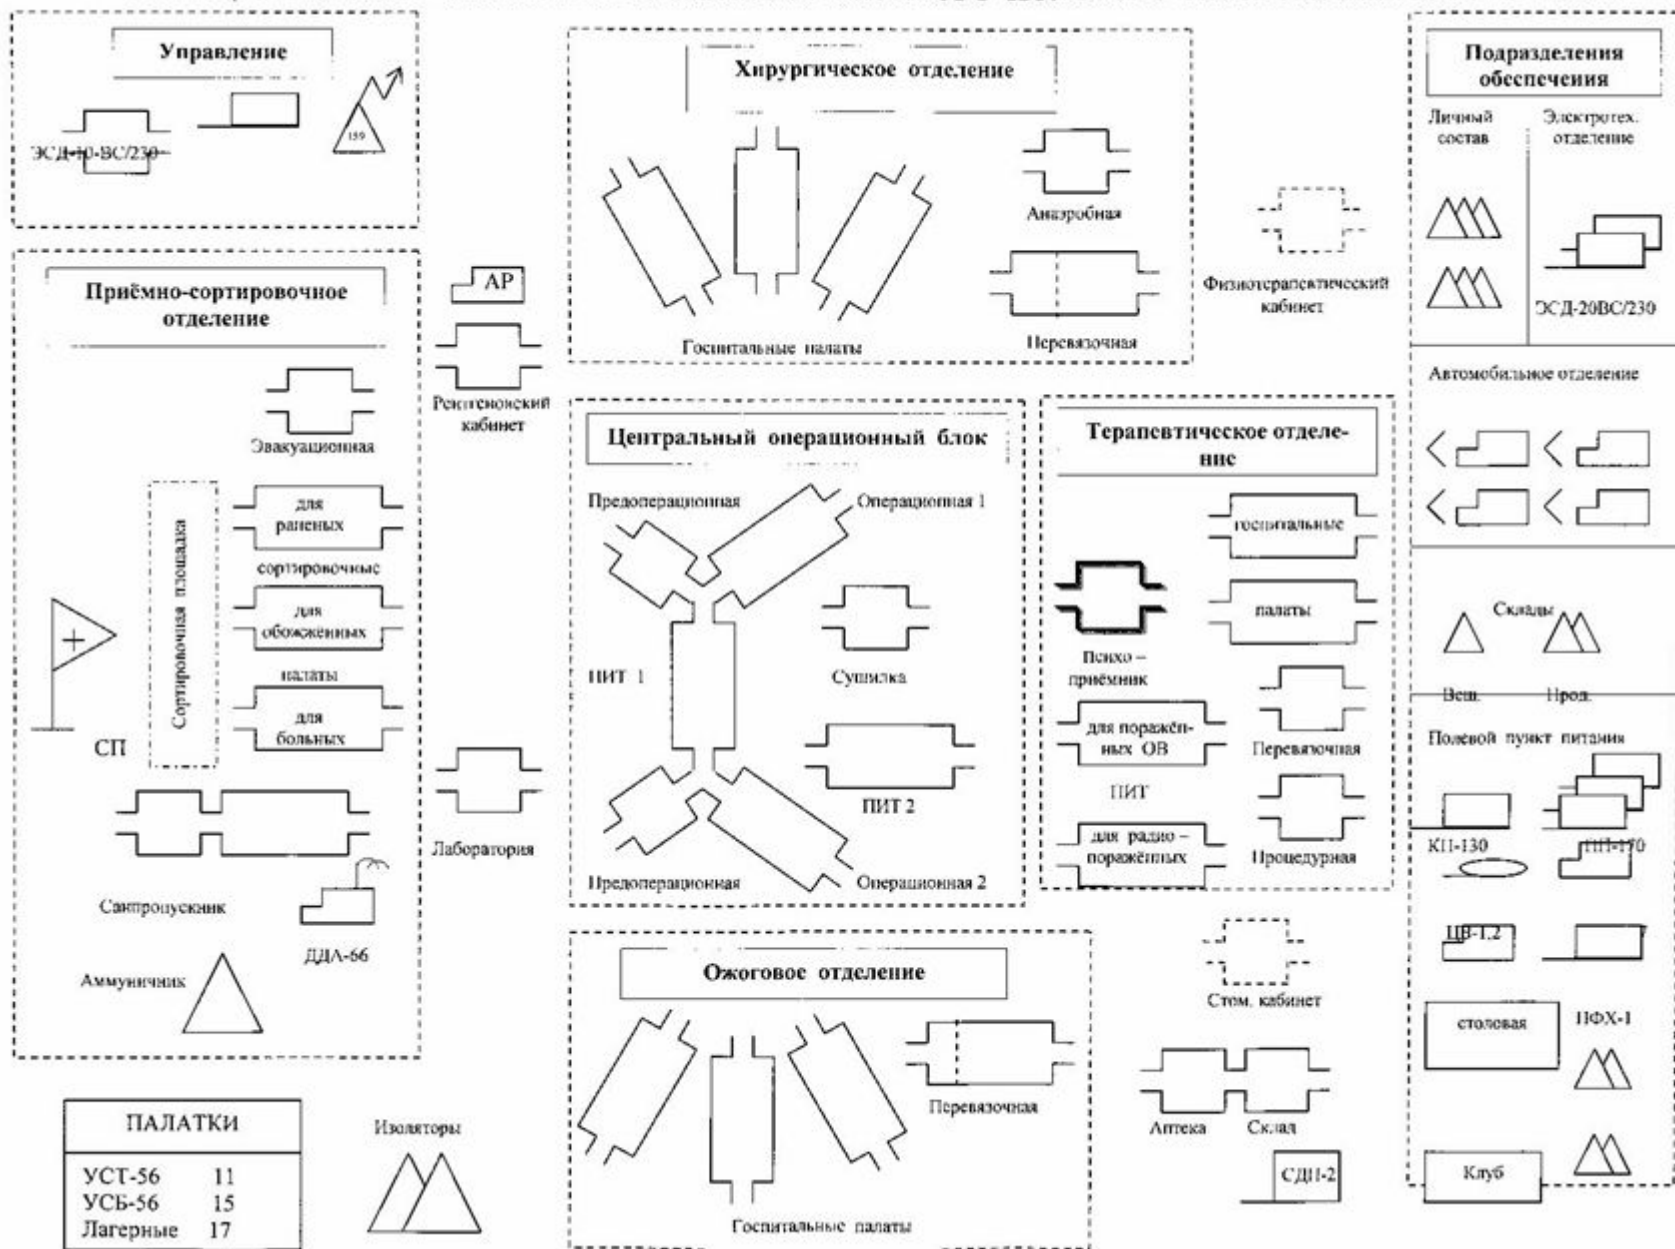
Управление

ЭСД-10-ВС/230

159

Хирургическое отделение

Анаэробная

Перевязочная

Госпитальные палаты

Физиотерапевтический кабинет

Подразделения обеспечения

Личный состав

Электротех. отделение

ЭСД-20ВС/230

Автомобильное отделение

Приёмно-сортировочное отделение

Эвакуационная

для раненых

сортировочные

для обожжённых

палаты

для больных

Сортировочная площадка

СП

Санпропускник

ДДА-66

Аммуничник

АР

Рентгеновский кабинет

Лаборатория

Центральный операционный блок

Предоперационная

Операционная 1

Сушилка

ПИТ 1

ПИТ 2

Предоперационная

Операционная 2

Терапевтическое отделение

госпитальные

палаты

Психо – приёмник

для поражён-ных ОВ

ПИТ

для радио – поражённых

Перевязочная

Процедурная

Склады

Вещ.

Прод.

Полевой пункт питания

КП-130

ПП-170

ЦВ-1,2

столовая

ПФХ-1

Клуб

Стом. кабинет

Аптека

Склад

СДП-2

Ожоговое отделение

Перевязочная

Госпитальные палаты

ПАЛАТКИ

| | |
|---|---|
| УСТ-56 | 11 |
| УСБ-56 | 15 |
| Лагерные | 17 |

Изоляторы